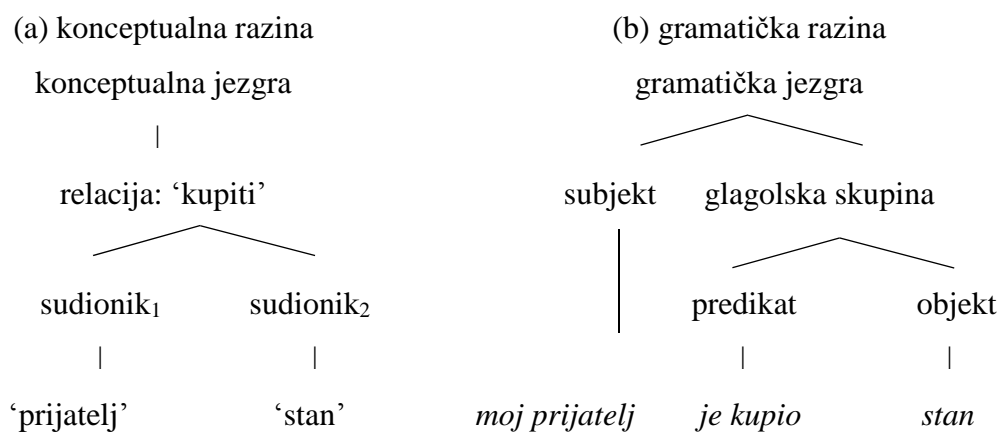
(a) konceptualna razina

konceptualna jezgra

relacija: ‘kupiti’

sudionik$_1$ sudionik$_2$

‘prijatelj’ ‘stan’

(b) gramatička razina

gramatička jezgra

subjekt glagolska skupina

predikat objekt

*moj prijatelj* *je kupio* *stan*